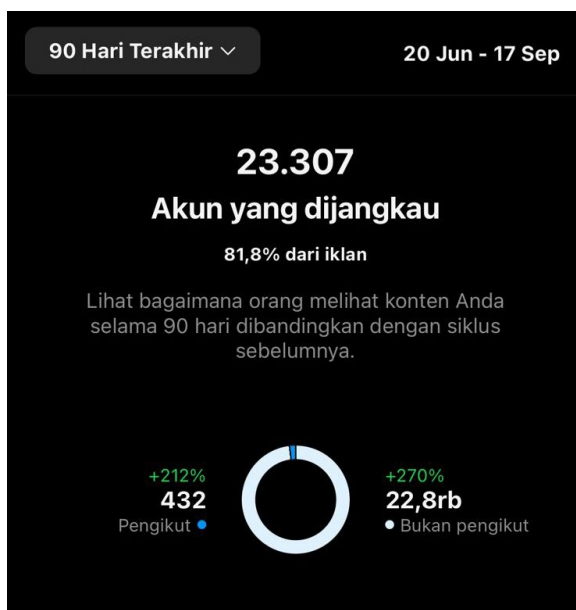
90 Hari Terakhir ∨

20 Jun - 17 Sep

23.307

Akun yang dijangkau

81,8% dari iklan

Lihat bagaimana orang melihat konten Anda selama 90 hari dibandingkan dengan siklus sebelumnya.

+212%
432
Pengikut

+270%
22,8rb
Bukan pengikut